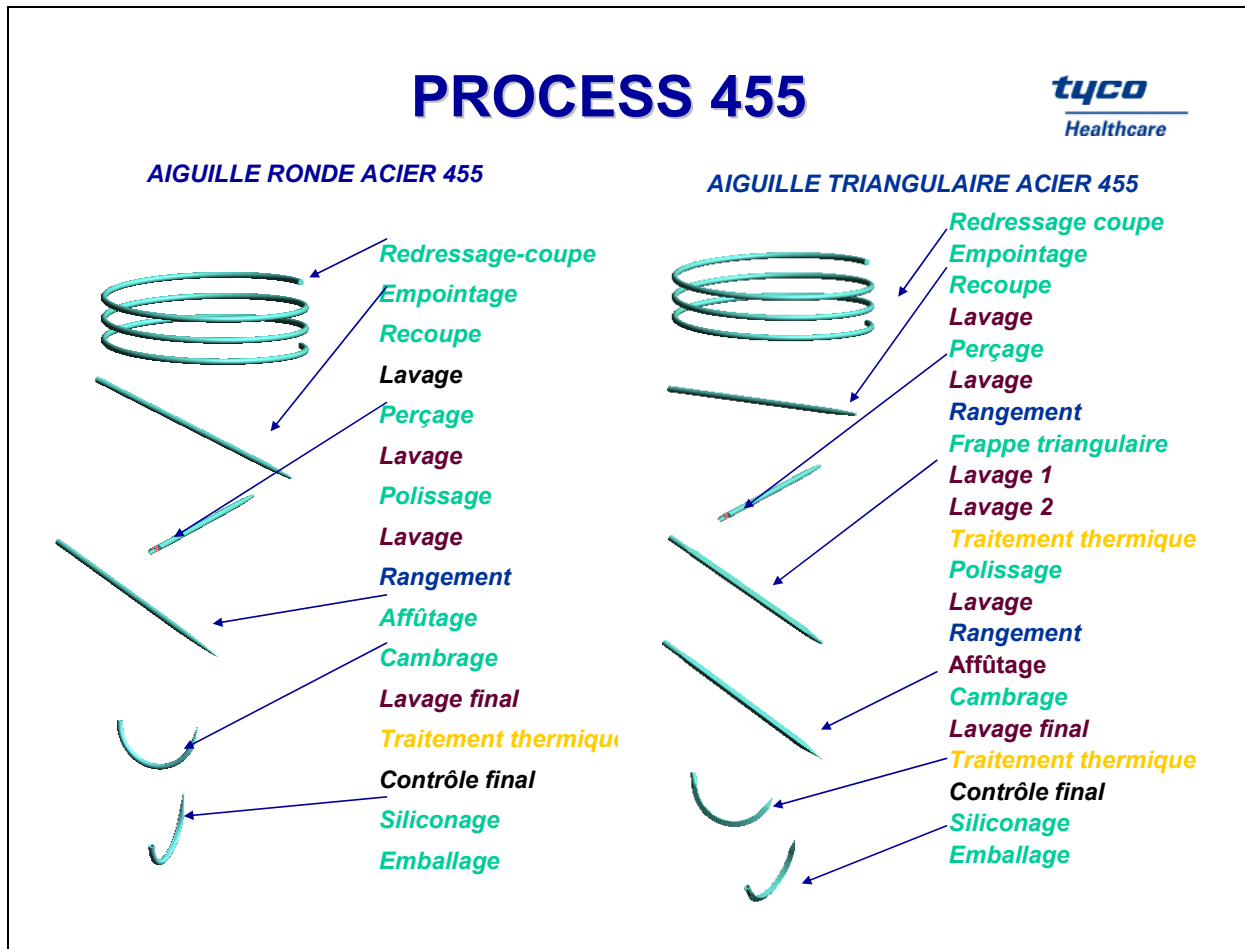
PROCESS 455

tyco
Healthcare

AIGUILLE RONDE ACIER 455

Redressage-coupe
Empointage
Recoupe
Lavage
Perçage
Lavage
Polissage
Lavage
Rangement
Affûtage
Cambrage
Lavage final
Traitement thermique
Contrôle final
Siliconage
Emballage

AIGUILLE TRIANGULAIRE ACIER 455

Redressage coupe
Empointage
Recoupe
Lavage
Perçage
Lavage
Rangement
Frappe triangulaire
Lavage 1
Lavage 2
Traitement thermique
Polissage
Lavage
Rangement
Affûtage
Cambrage
Lavage final
Traitement thermique
Contrôle final
Siliconage
Emballage